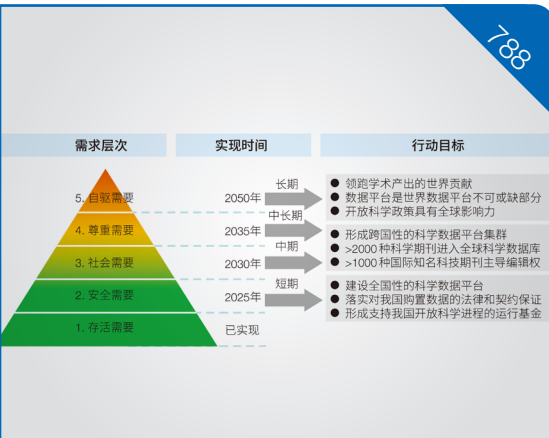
788

需求层次

实现时间

行动目标

5. 自驱需要

4. 尊重需要

3. 社会需要

2. 安全需要

1. 存活需要

2050年

长期

2035年

中长期

2030年

中期

2025年

短期

已实现

● 领跑学术产出的世界贡献
● 数据平台是世界数据平台不可或缺部分
● 开放科学政策具有全球影响力

● 形成跨国性的科学数据平台集群
● >2000 种科学期刊进入全球科学数据库
● >1000 种国际知名科技期刊主导编辑权

● 建设全国性的科学数据平台
● 落实对我国购置数据的法律和契约保证
● 形成支持我国开放科学进程的运行基金